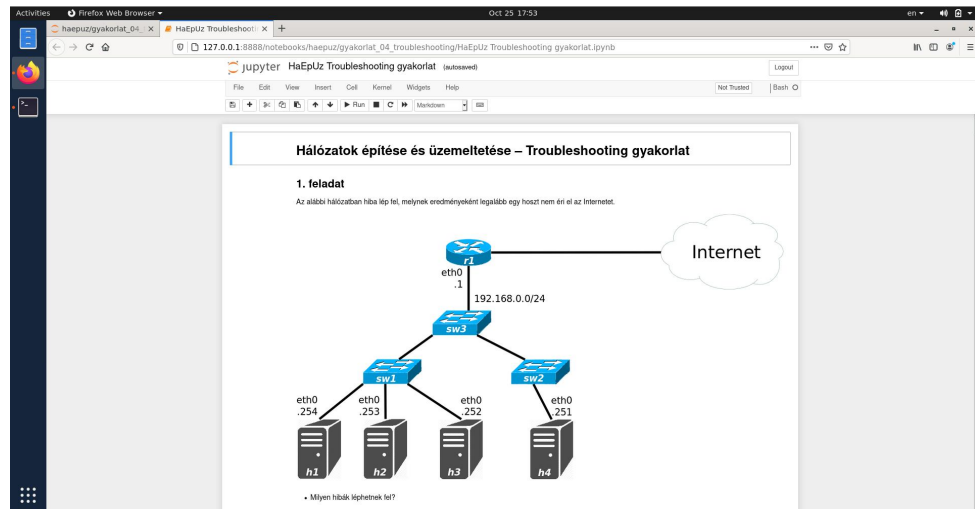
Activities Firefox Web Browser Oct 25 17:53 en

haepuz/gyakorlat_04_ × HaEpUz Troubleshooti × +

127.0.0.1:8888/notebooks/haepuz/gyakorlat_04_troubleshooting/HaEpUz Troubleshooting gyakorlat.ipynb

jupyter HaEpUz Troubleshooting gyakorlat (autosaved)

Logout

File Edit View Insert Cell Kernel Widgets Help

Not Trusted

Bash

Run Markdown

Hálózatok építése és üzemeltetése – Troubleshooting gyakorlat

1. feladat

Az alábbi hálózatban hiba lép fel, melynek eredményeként legalább egy hoszt nem éri el az Internetet.

r1

Internet

eth0
.1

192.168.0.0/24

sw3

sw1

sw2

eth0
.254

eth0
.253

eth0
.252

eth0
.251

h1

h2

h3

h4

• Milyen hibák léphetnek fel?